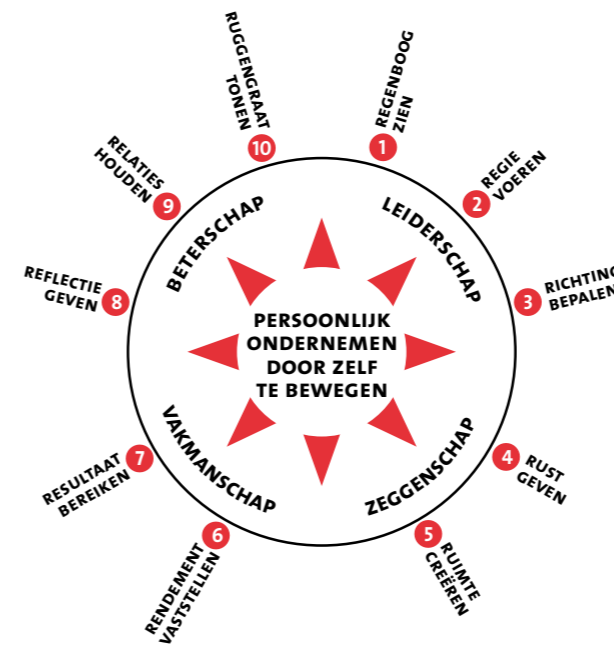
PERSOONLIJK ONDERNEMEN DOOR ZELF TE BEWEGEN

LEIDERSCHAP

ZEGGENSCHAP

VAKMANSCHAP

BETERSCHAP

1 REGENBOOG ZIEN

2 REGIE VOEREN

3 RICHTING BEPALEN

4 RUST GEVEN

5 RUIMTE CREËREN

6 RENDEMENT VASTSTELLEN

7 RESULTAAT BEREIKEN

8 REFLECTIE GEVEN

9 RELATIES HOUDEN

10 RUGGENGRAAT TONEN